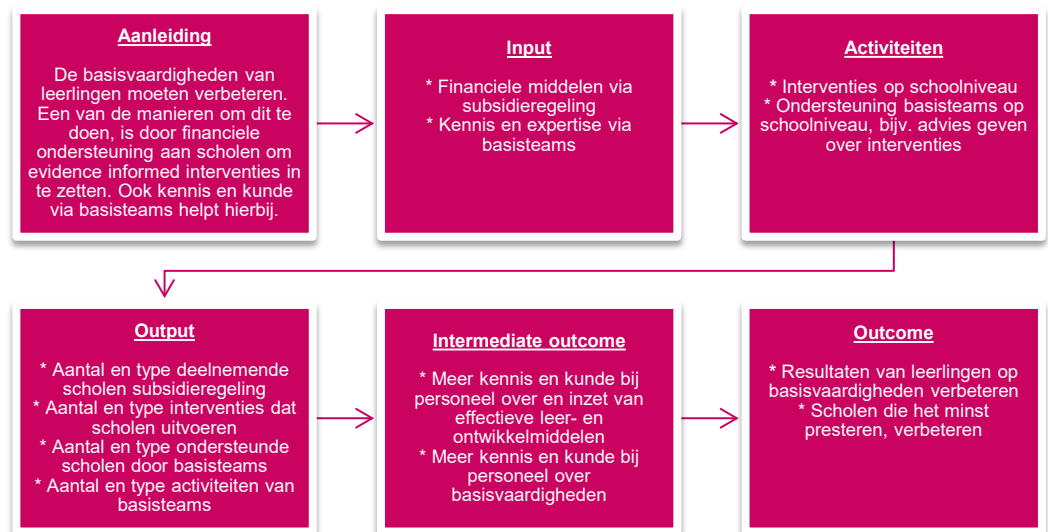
Aanleiding

De basisvaardigheden van leerlingen moeten verbeteren. Een van de manieren om dit te doen, is door financiele ondersteuning aan scholen om evidence informed interventies in te zetten. Ook kennis en kunde via basisteams helpt hierbij.

Input

* Financiele middelen via subsidieregeling
* Kennis en expertise via basisteams

Activiteiten

* Interventies op schoolniveau
* Ondersteuning basisteams op schoolniveau, bijv. advies geven over interventies

Output

* Aantal en type deelnemende scholen subsidieregeling
* Aantal en type interventies dat scholen uitvoeren
* Aantal en type ondersteunde scholen door basisteams
* Aantal en type activiteiten van basisteams

Intermediate outcome

* Meer kennis en kunde bij personeel over en inzet van effectieve leer- en ontwikkelmiddelen
* Meer kennis en kunde bij personeel over basisvaardigheden

Outcome

* Resultaten van leerlingen op basisvaardigheden verbeteren
* Scholen die het minst presteren, verbeteren